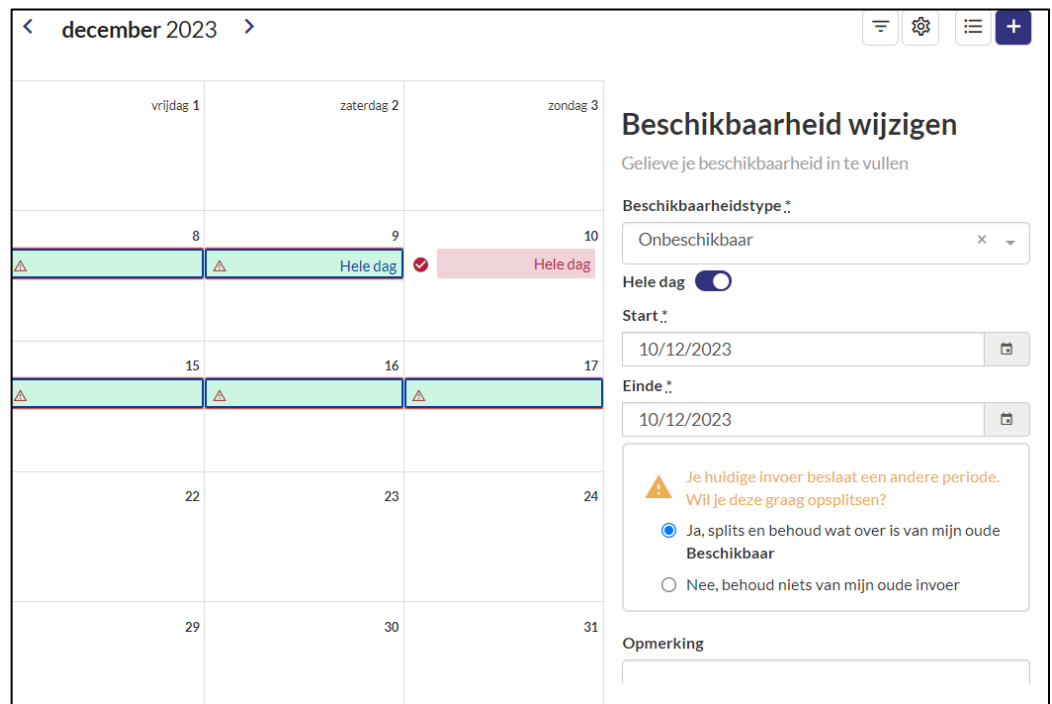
december 2023

| vrijdag 1 | zaterdag 2 | zondag 3 |
|---|---|---|
| 8 | 9 Hele dag | 10 Hele dag |
| 15 | 16 | 17 |
| 22 | 23 | 24 |
| 29 | 30 | 31 |

Beschikbaarheid wijzigen

Gelieve je beschikbaarheid in te vullen

Beschikbaarheidstype *

Onbeschikbaar ×

Hele dag

Start *

10/12/2023

Einde *

10/12/2023

Je huidige invoer beslaat een andere periode. Wil je deze graag opsplitsen?

Ja, splits en behoud wat over is van mijn oude Beschikbaar

Nee, behoud niets van mijn oude invoer

Opmerking